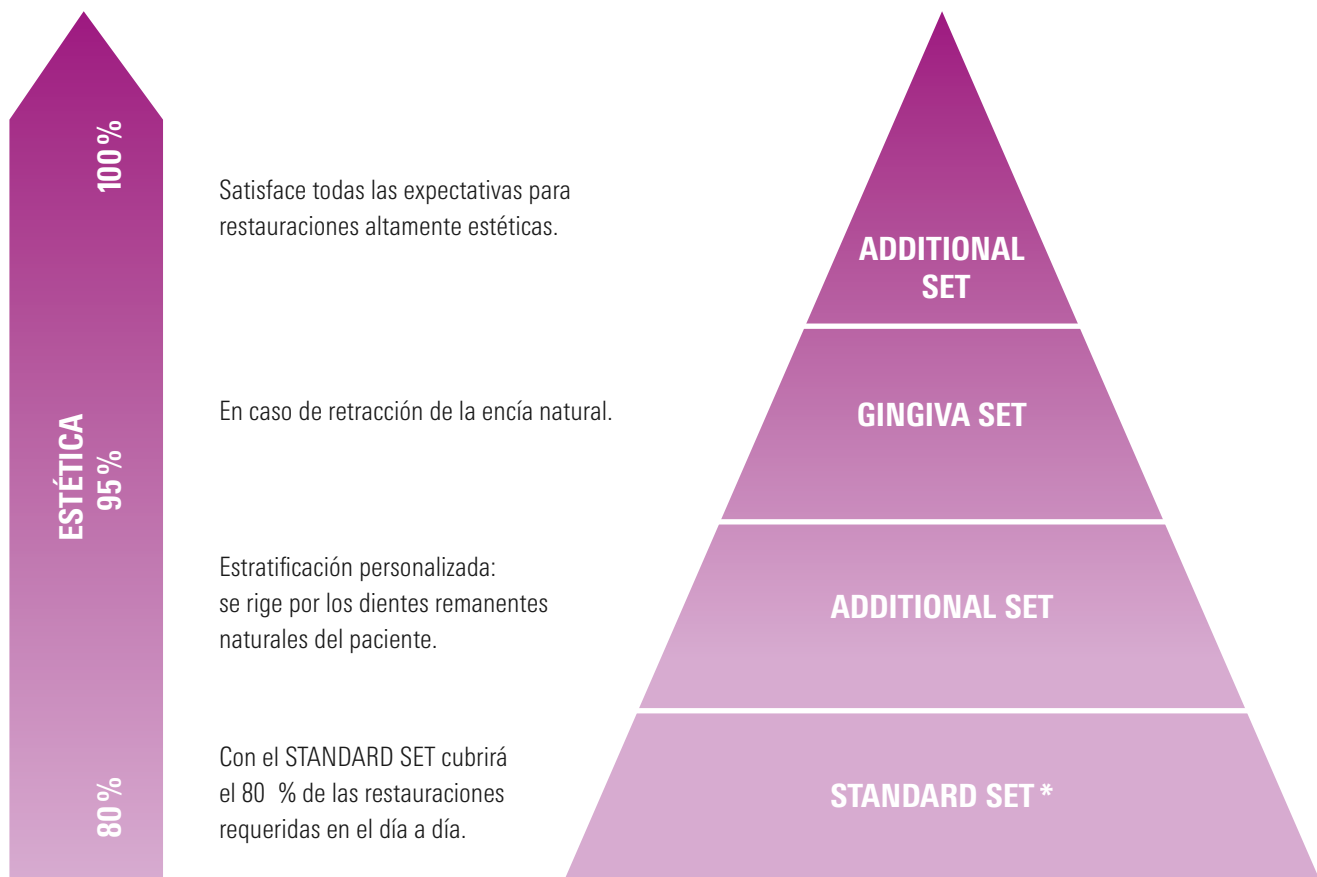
100 %

ESTÉTICA
95 %

80 %

Satisface todas las expectativas para restauraciones altamente estéticas.

ADDITIONAL SET

En caso de retracción de la encía natural.

GINGIVA SET

Estratificación personalizada: se rige por los dientes remanentes naturales del paciente.

ADDITIONAL SET

Con el STANDARD SET cubrirá el 80 % de las restauraciones requeridas en el día a día.

STANDARD SET *